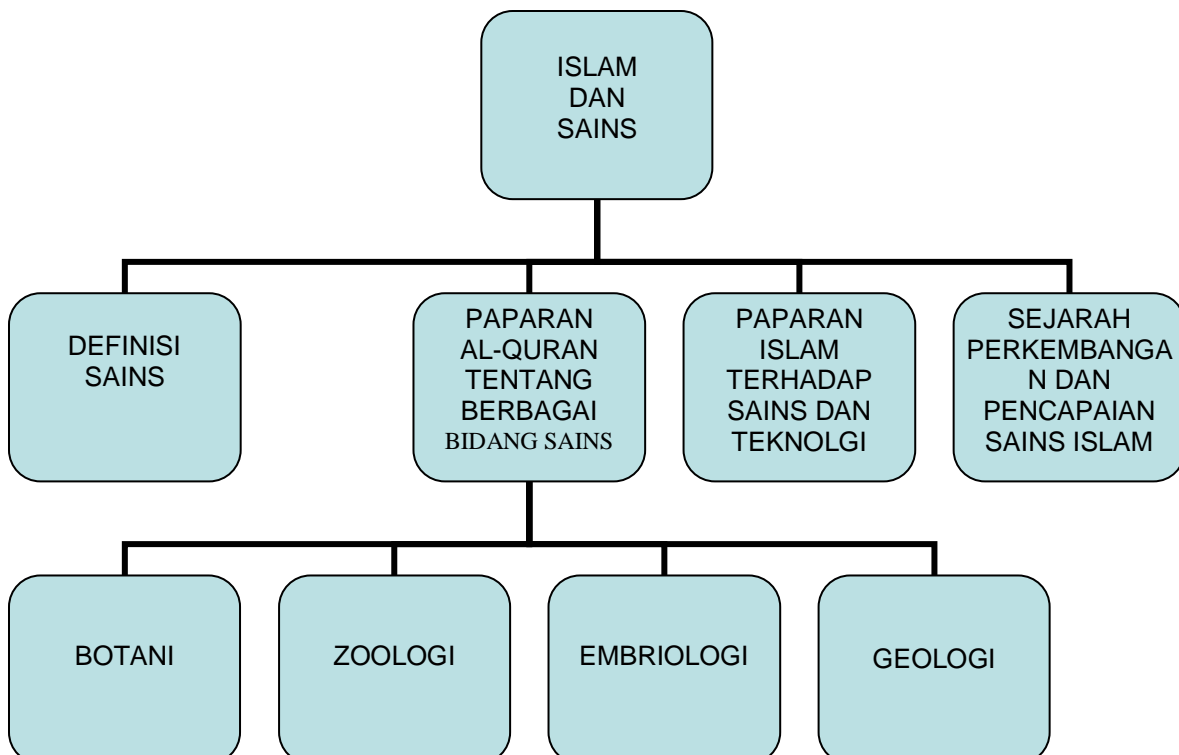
ISLAM DAN SAINS

DEFINISI SAINS

PAPARAN AL-QURAN TENTANG BERBAGAI BIDANG SAINS

PAPARAN ISLAM TERHADAP SAINS DAN TEKNOLGI

SEJARAH PERKEMBANGAN DAN PENCAPAIAN SAINS ISLAM

BOTANI

ZOOLOGI

EMBRIOLOGI

GEOLOGI